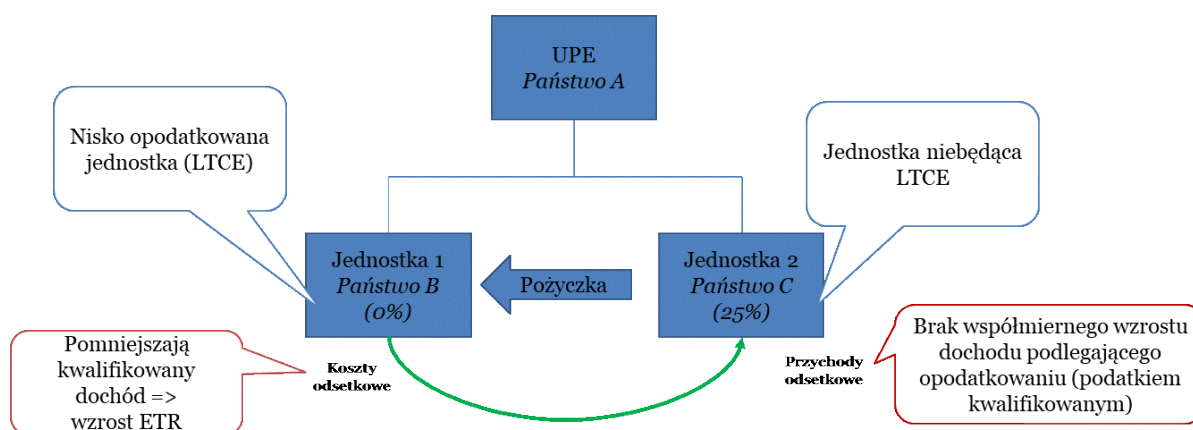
UPE
Państwo A

Nisko opodatkowana jednostka (LTCE)

Jednostka niebędąca LTCE

Jednostka 1
Państwo B
(0%)

Pożyczka

Jednostka 2
Państwo C
(25%)

Pomniejszają kwalifikowany dochód => wzrost ETR

Koszty odsetkowe

Przychody odsetkowe

Brak współmiernego wzrostu dochodu podlegającego opodatkowaniu (podatkiem kwalifikowanym)